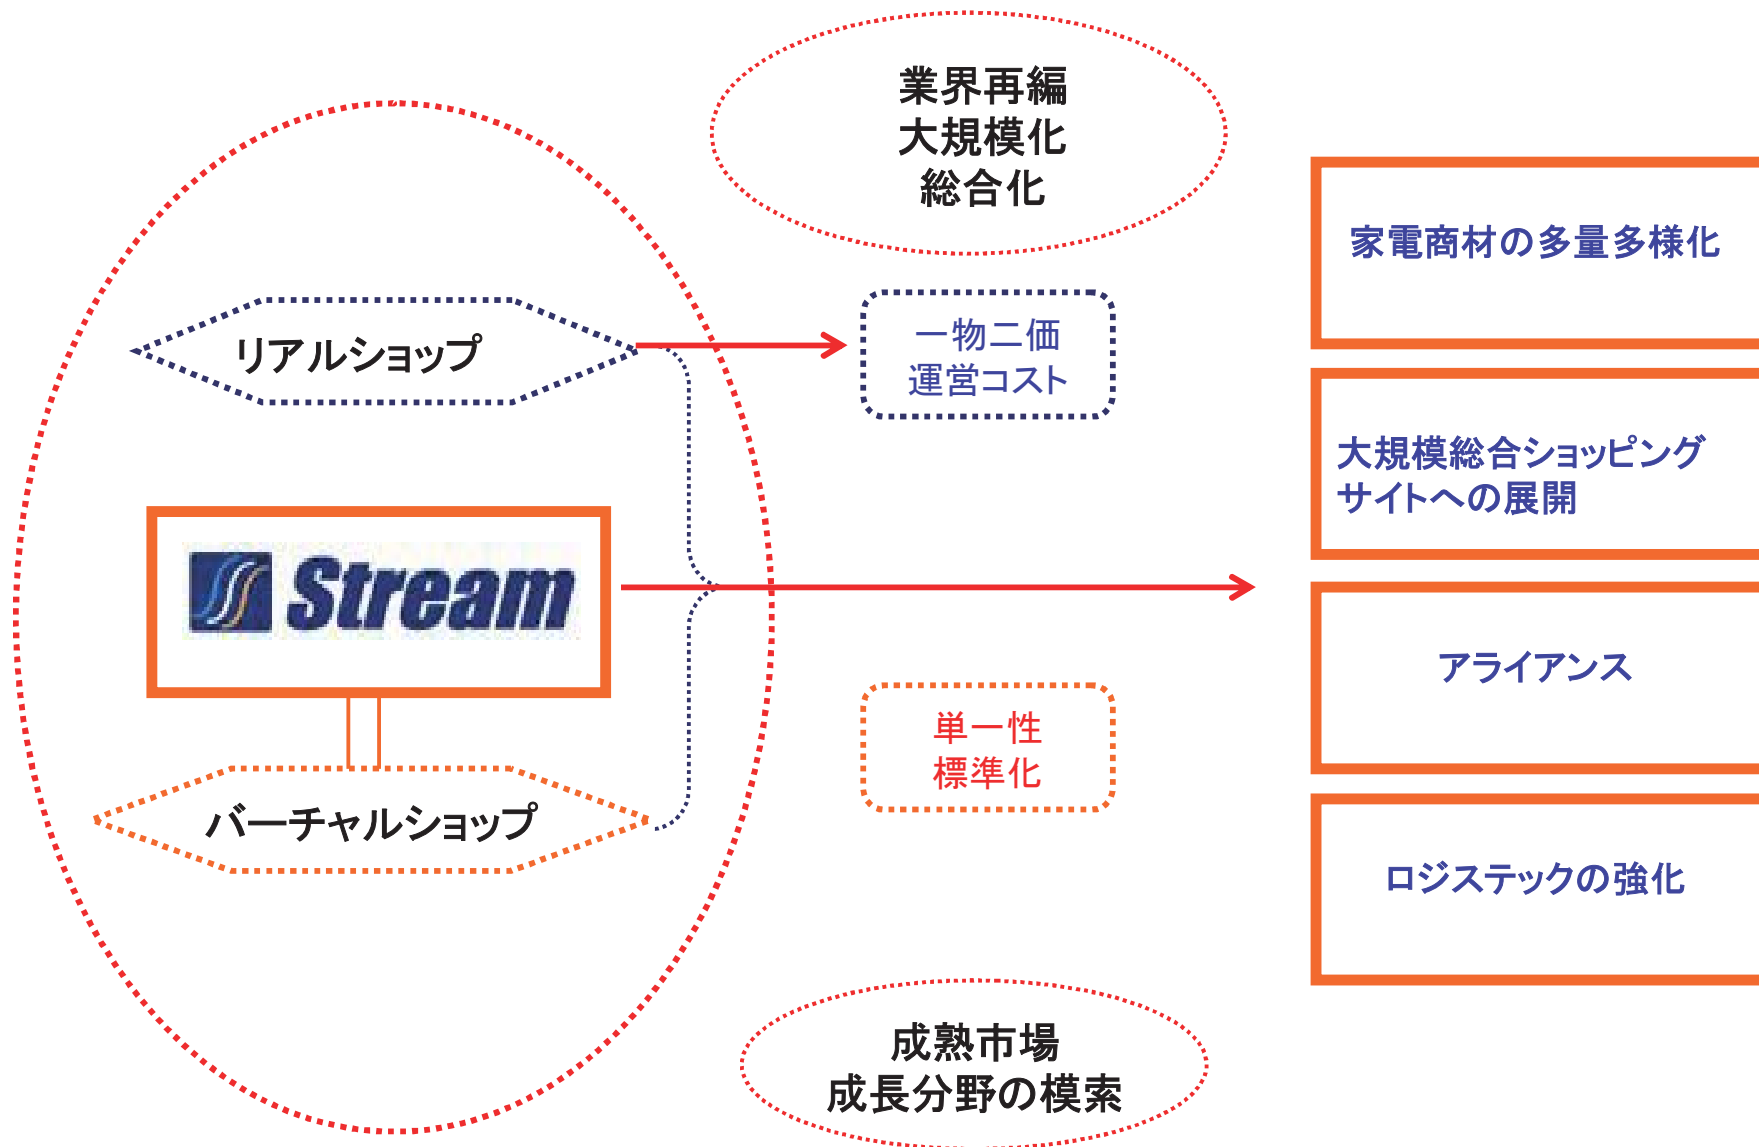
業界再編
大規模化
総合化

リアルショップ

一物二価
運営コスト

Stream

単一性
標準化

バーチャルショップ

家電商材の多量多様化

大規模総合ショッピングサイトへの展開

アライアンス

ロジステックの強化

成熟市場
成長分野の模索